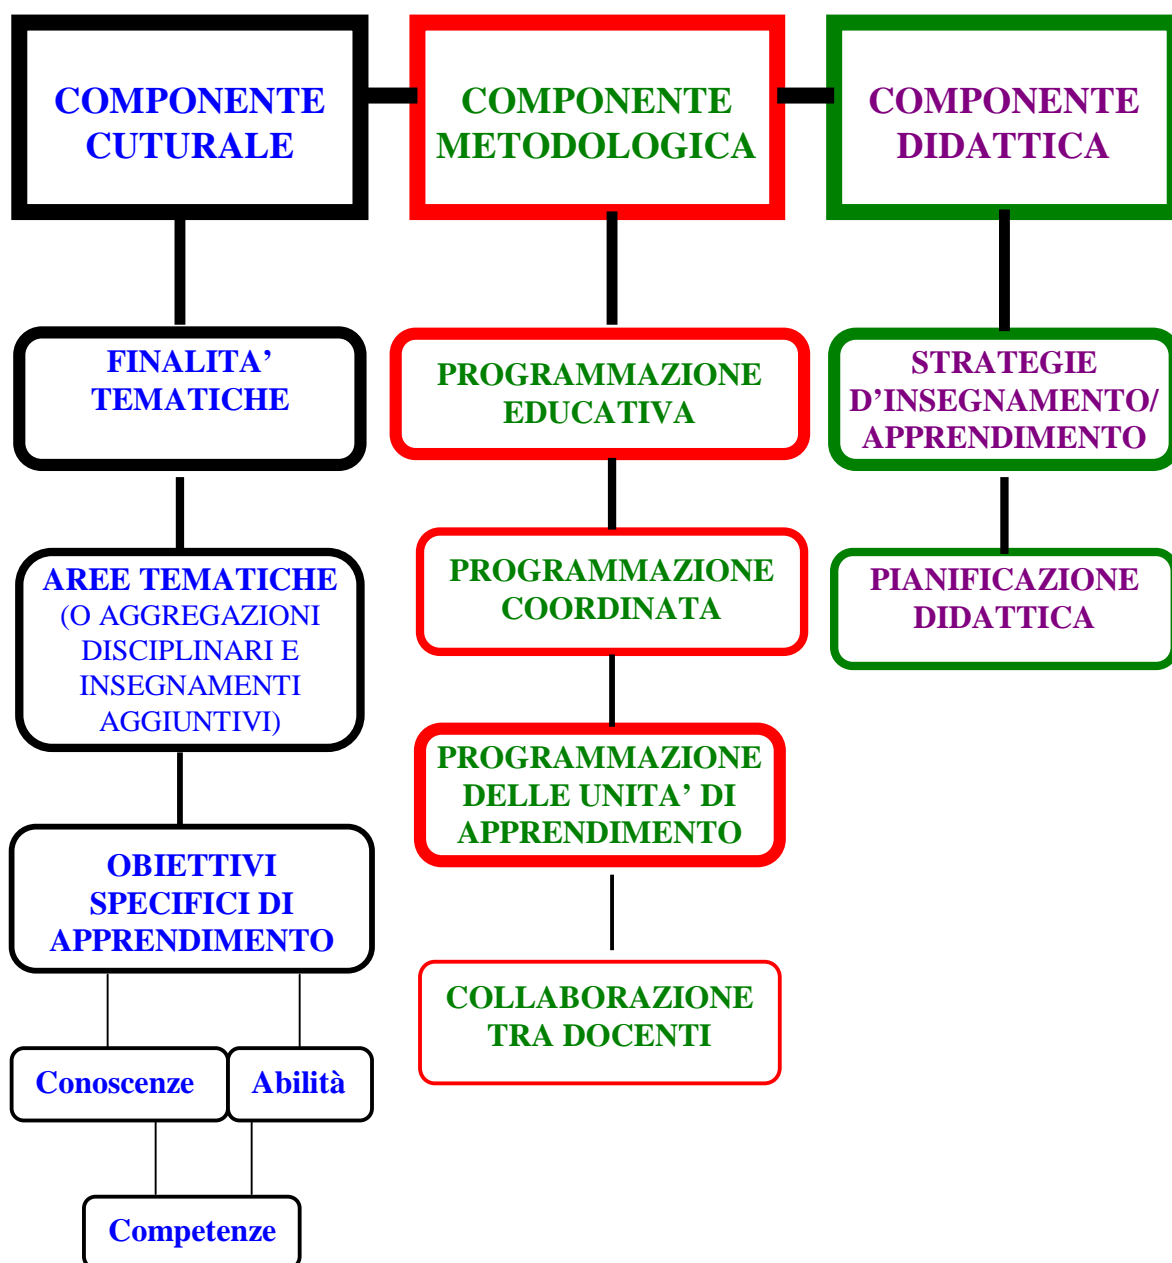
COMPONENTE CUTURALE

FINALITA' TEMATICHE

AREE TEMATICHE (O AGGREGAZIONI DISCIPLINARI E INSEGNAMENTI AGGIUNTIVI)

OBIETTIVI SPECIFICI DI APPRENDIMENTO

Conoscenze

Abilità

Competenze

COMPONENTE METODOLOGICA

PROGRAMMAZIONE EDUCATIVA

PROGRAMMAZIONE COORDINATA

PROGRAMMAZIONE DELLE UNITA' DI APPRENDIMENTO

COLLABORAZIONE TRA DOCENTI

COMPONENTE DIDATTICA

STRATEGIE D'INSEGNAMENTO/ APPRENDIMENTO

PIANIFICAZIONE DIDATTICA